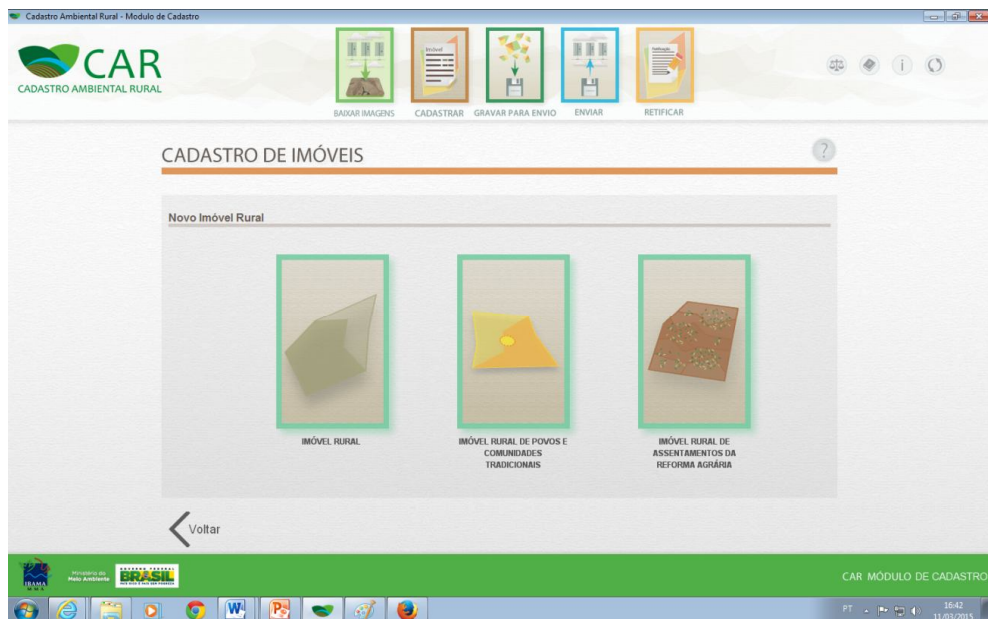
Cadastro Ambiental Rural - Modulo de Cadastro

CAR
CADASTRO AMBIENTAL RURAL

BAIXAR IMAGENS
CADASTRAR
GRAVAR PARA ENVIO
ENVIAR
RETIFICAR

CADASTRO DE IMÓVEIS

Novo Imóvel Rural

IMÓVEL RURAL

IMÓVEL RURAL DE POVOS E COMUNIDADES TRADICIONAIS

IMÓVEL RURAL DE ASSENTAMENTOS DA REFORMA AGRÁRIA

Voltar

IBAMA
Ministério do Meio Ambiente
BRASIL

CAR MÓDULO DE CADASTRO

PT
16:42
11/03/2015